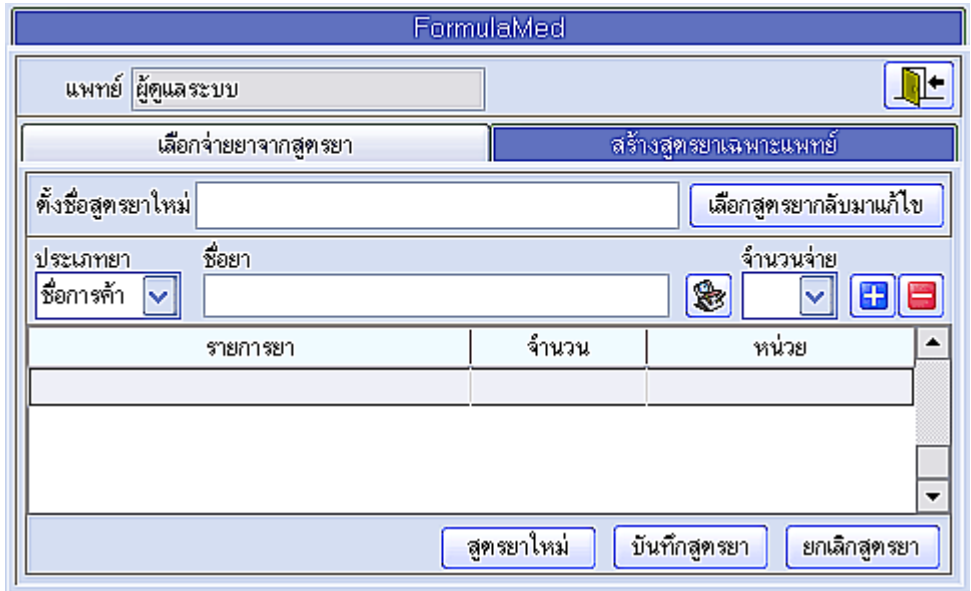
FormulaMed

แพทย์ ผู้ดูแลระบบ

เลือกจ่ายยาจากสูตรยา

สร้างสูตรยาเฉพาะแพทย์

ตั้งชื่อสูตรยาใหม่

เลือกสูตรยากลับมาแก้ไข

ประเภทยา

ชื่อการค้า

ชื่อยา

จำนวนจ่าย

| รายการยา | จำนวน | หน่วย |
|---|---|---|
| | | |

สูตรยาใหม่

บันทึกสูตรยา

ยกเลิกสูตรยา